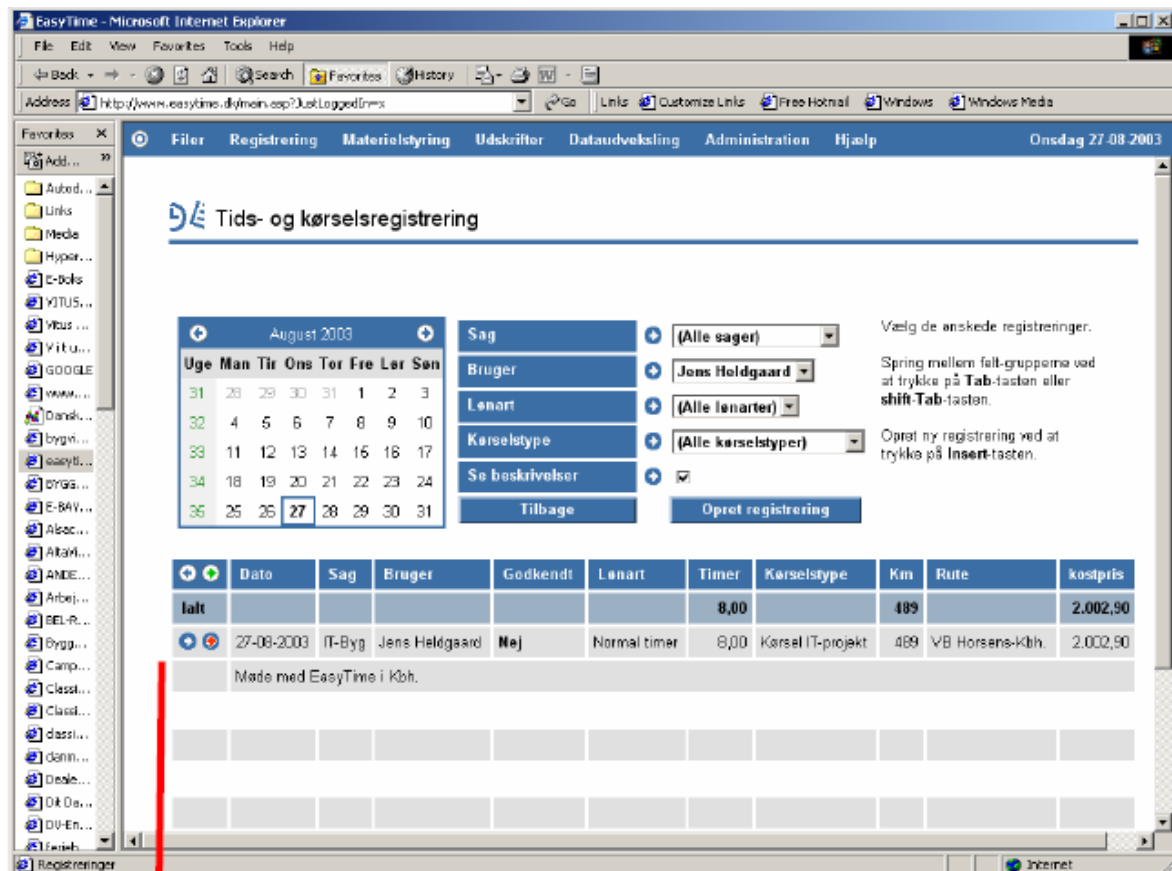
EasyTime - Microsoft Internet Explorer

File Edit View Favorites Tools Help

Back Search Favorites History

Address http://www.easytime.dk/main.asp?JustLoggedIn=x Go Links Customize Links Free Hotmail Windows Windows Media

Favorites ×
Add...
Autod...
Links
Media
Hyper...
E-Boks
VITUS...
Vitus ...
Vitu...
GOOGLE
www....
Dansk...
bygvi...
easyti...
BYGG...
E-BAY...
Alsac...
AltaVi...
ANDE...
Arbej...
BEL-R...
Bygg...
Camp...
Classi...
Classi...
classi...
danm...
Deale...
Dit Da...
DV-En...
Ferieh...

Filer Registrering Materielstyring Udskrifter Dataudveksling Administration Hjælp Onsdag 27-08-2003

Tids- og kørselsregistrering

August 2003

| Uge | Man | Tir | Ons | Tor | Fre | Lør | Søn |
|---|---|---|---|---|---|---|---|
| 31 | 28 | 29 | 30 | 31 | 1 | 2 | 3 |
| 32 | 4 | 5 | 6 | 7 | 8 | 9 | 10 |
| 33 | 11 | 12 | 13 | 14 | 15 | 16 | 17 |
| 34 | 18 | 19 | 20 | 21 | 22 | 23 | 24 |
| 35 | 25 | 26 | 27 | 28 | 29 | 30 | 31 |

Sag (Alle sager)
Bruger Jens Heldgaard
Lønart (Alle lønarter)
Kørselstype (Alle kørselstyper)
Se beskrivelser
Tilbage
Opret registrering

Vælg de ønskede registreringer.

Spring mellem felt-grupperne ved at trykke på Tab-tasten eller shift-Tab-tasten.

Opret ny registrering ved at trykke på Insert-tasten.

| | Dato | Sag | Bruger | Godkendt | Lønart | Timer | Kørselstype | Km | Rute | kostpris |
|---|---|---|---|---|---|---|---|---|---|---|
| Ialt | | | | | | 8,00 | | 489 | | 2.002,90 |
| | 27-08-2003 | IT-Byg | Jens Heldgaard | Nej | Normal timer | 8,00 | Kørsel IT-projekt | 489 | VB Horsens-Kbh. | 2.002,90 |
| | Møde med EasyTime i Kbh. | | | | | | | | | |

Registreringer Internet